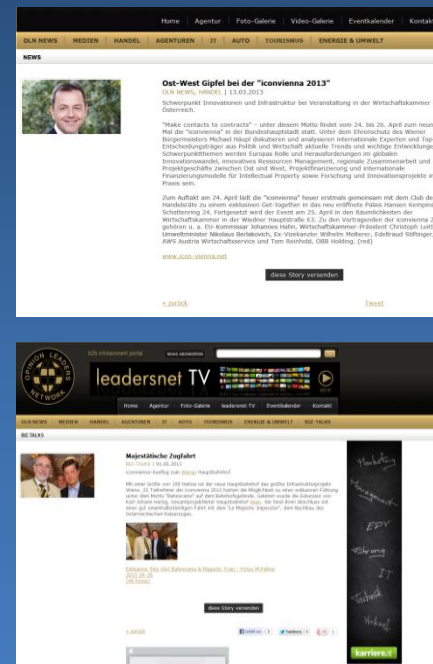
Home | Agentur | Foto-Galerie | Video-Galerie | Eventkalender | Kontakt

OLN NEWS | MEDIEN | HANDEL | AGENTUREN | IT | AUTO | TOURISMUS | ENERGIE & UMWELT

NEWS

Ost-West Gipfel bei der "iconvienna 2013"
OLN NEWS, HANDEL | 13.03.2013

Schwerpunkt Innovationen und Infrastruktur bei Veranstaltung in der Wirtschaftskammer Österreich.

"Make contacts to contracts" - unter diesem Motto findet vom 24. bis 26. April zum neunten Mal die "iconvienna" in der Bundeshauptstadt statt. Unter dem Ehrenschutz des Wiener Bürgermeisters Michael Häupl diskutieren und analysieren internationale Experten und Top-Entscheidungsträger aus Politik und Wirtschaft aktuelle Trends und wichtige Entwicklungen. Schwerpunktthemen werden Europas Rolle und Herausforderungen im globalen Innovationswandel, innovatives Ressourcen Management, regionale Zusammenarbeit und Projektgeschäfte zwischen Ost und West, Projektfinanzierung und internationale Finanzierungsmodelle für Intellectual Property sowie Forschung und Innovationsprojekte in der Praxis sein.

Zum Auftakt am 24. April lädt die "iconvienna" heuer erstmals gemeinsam mit dem Club der Handelsräte zu einem exklusiven Get-together in das neu eröffnete Palais Hansen Kempinski am Schottenring 24. Fortgesetzt wird der Event am 25. April in den Räumlichkeiten der Wirtschaftskammer in der Wiedner Hauptstraße 63. Zu den Vortragenden der iconvienna 2013 gehören u. a. EU-Kommissar Johannes Hahn, Wirtschaftskammer-Präsident Christoph Leitl, Umweltminister Nikolaus Berlakovich, Ex-Vizekanzler Wilhelm Molterer, Edelfraud Stiftinger, AWS Austria Wirtschaftsservice und Tom Reinhold, ÖBB Holding. (red)

www.icon-vienna.net

diese Story versenden

« zurück

Tweet

OPINION LEADERS NETWORK

leadersnet TV

Home | Agentur | Foto-Galerie | leadersnet TV | Eventkalender | Kontakt

OLN NEWS | MEDIEN | HANDEL | AGENTUREN | IT | AUTO | TOURISMUS | ENERGIE & UMWELT | BIZ TALKS

BIZ TALKS

Majestätische Zugfahrt
BIZ TALKS | 01.03.2013

Iconvienna-Ausflug zum Wiener Hauptbahnhof.

Mit einer Größe von 109 Hektar ist der neue Hauptbahnhof das größte Infrastrukturprojekt Wiens. 22 Teilnehmer der iconvienna 2013 hatten die Möglichkeit zu einer exklusiven Führung unter dem Motto "Bahnorama" auf dem Bahnhofsgelände. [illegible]

Exklusive Tour: Bahnorama & Majestic Train - Fotos (8 Fotos)

diese Story versenden

« zurück

Marketing
EPY
Führung
IT
Technik
Verkauf
karriere.at